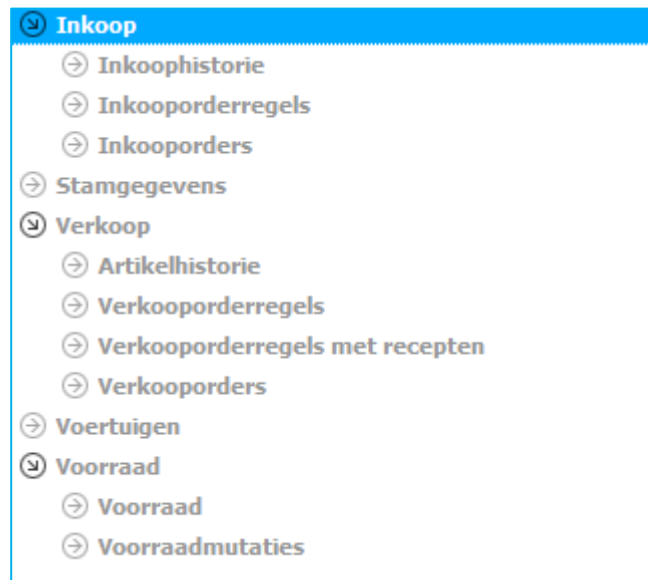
Inkoop
Inkoophistorie
Inkooporderregels
Inkooporders
Stamgegevens
Verkoop
Artikelhistorie
Verkooporderregels
Verkooporderregels met recepten
Verkooporders
Voertuigen
Voorraad
Voorraad
Voorraadmutaties